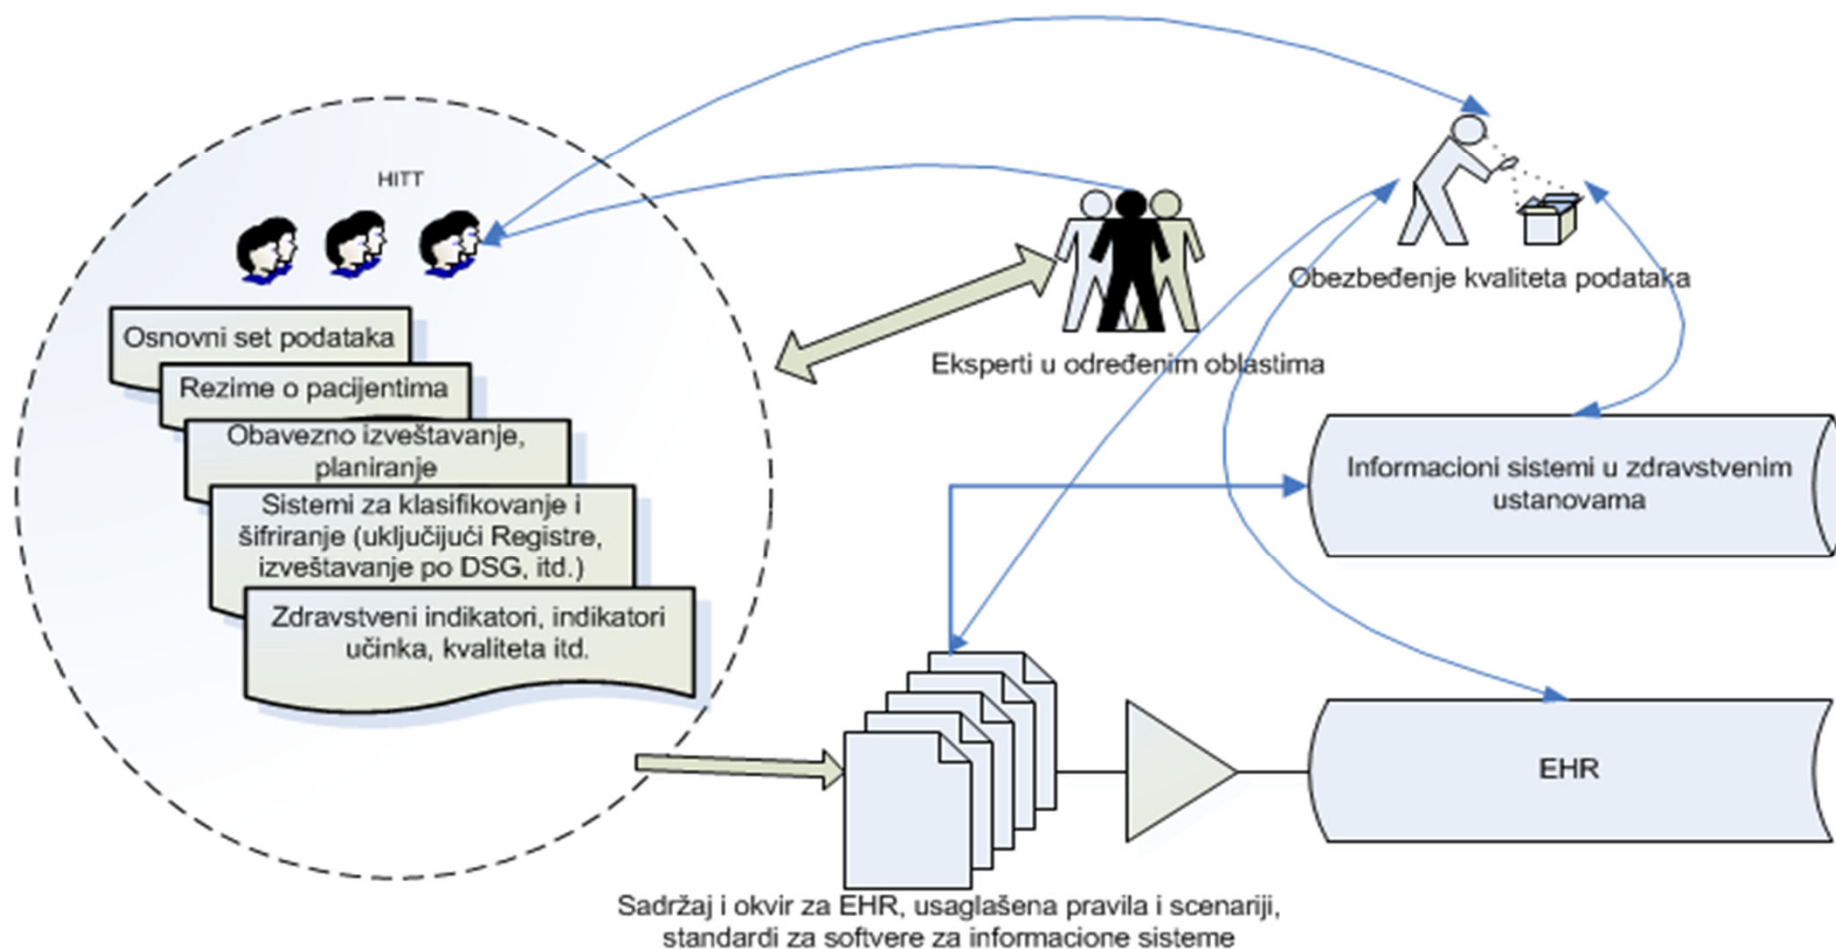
HITT

Osnovni set podataka

Rezime o pacijentima

Obavezno izveštavanje, planiranje

Sistemi za klasifikovanje i šifriranje (uključujući Registre, izveštavanje po DSG, itd.)

Zdravstveni indikatori, indikatori učinka, kvaliteta itd.

Eksperti u određenim oblastima

Obezbeđenje kvaliteta podataka

Informacioni sistemi u zdravstvenim ustanovama

EHR

Sadržaj i okvir za EHR, usaglašena pravila i scenariji, standardi za softvere za informacione sisteme